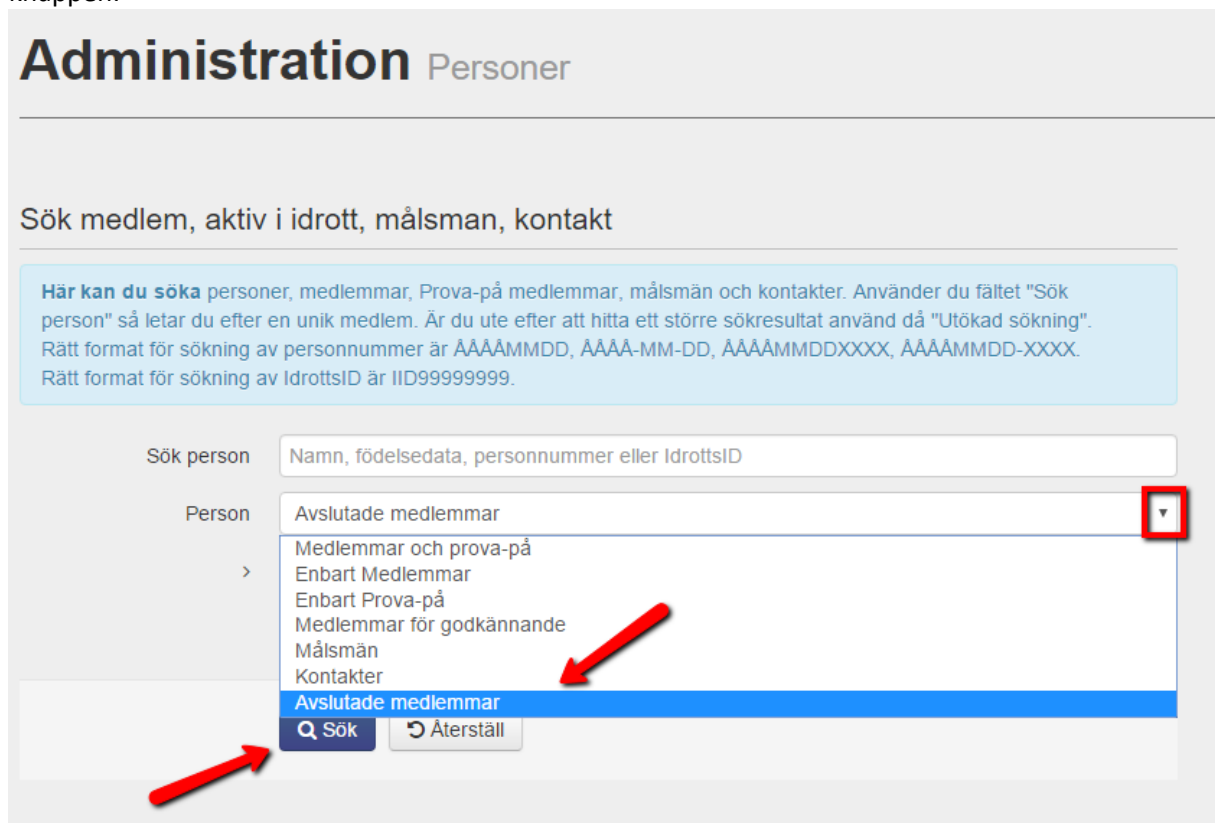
knappen.

Administration Personer

Sök medlem, aktiv i idrott, målsman, kontakt

Här kan du söka personer, medlemmar, Prova-på medlemmar, målsmän och kontakter. Använder du fältet "Sök person" så letar du efter en unik medlem. Är du ute efter att hitta ett större sökresultat använd då "Utökad sökning". Rätt format för sökning av personnummer är ÅÅÅÅMMDD, ÅÅÅÅ-MM-DD, ÅÅÅÅMMDDXXXX, ÅÅÅÅMMDD-XXXX. Rätt format för sökning av IdrottsID är IID99999999.

Sök person Namn, födelsedata, personnummer eller IdrottsID

Person Avslutade medlemmar

Medlemmar och prova-på
Enbart Medlemmar
Enbart Prova-på
Medlemmar för godkännande
Målsmän
Kontakter
Avslutade medlemmar

Sök
Återställ